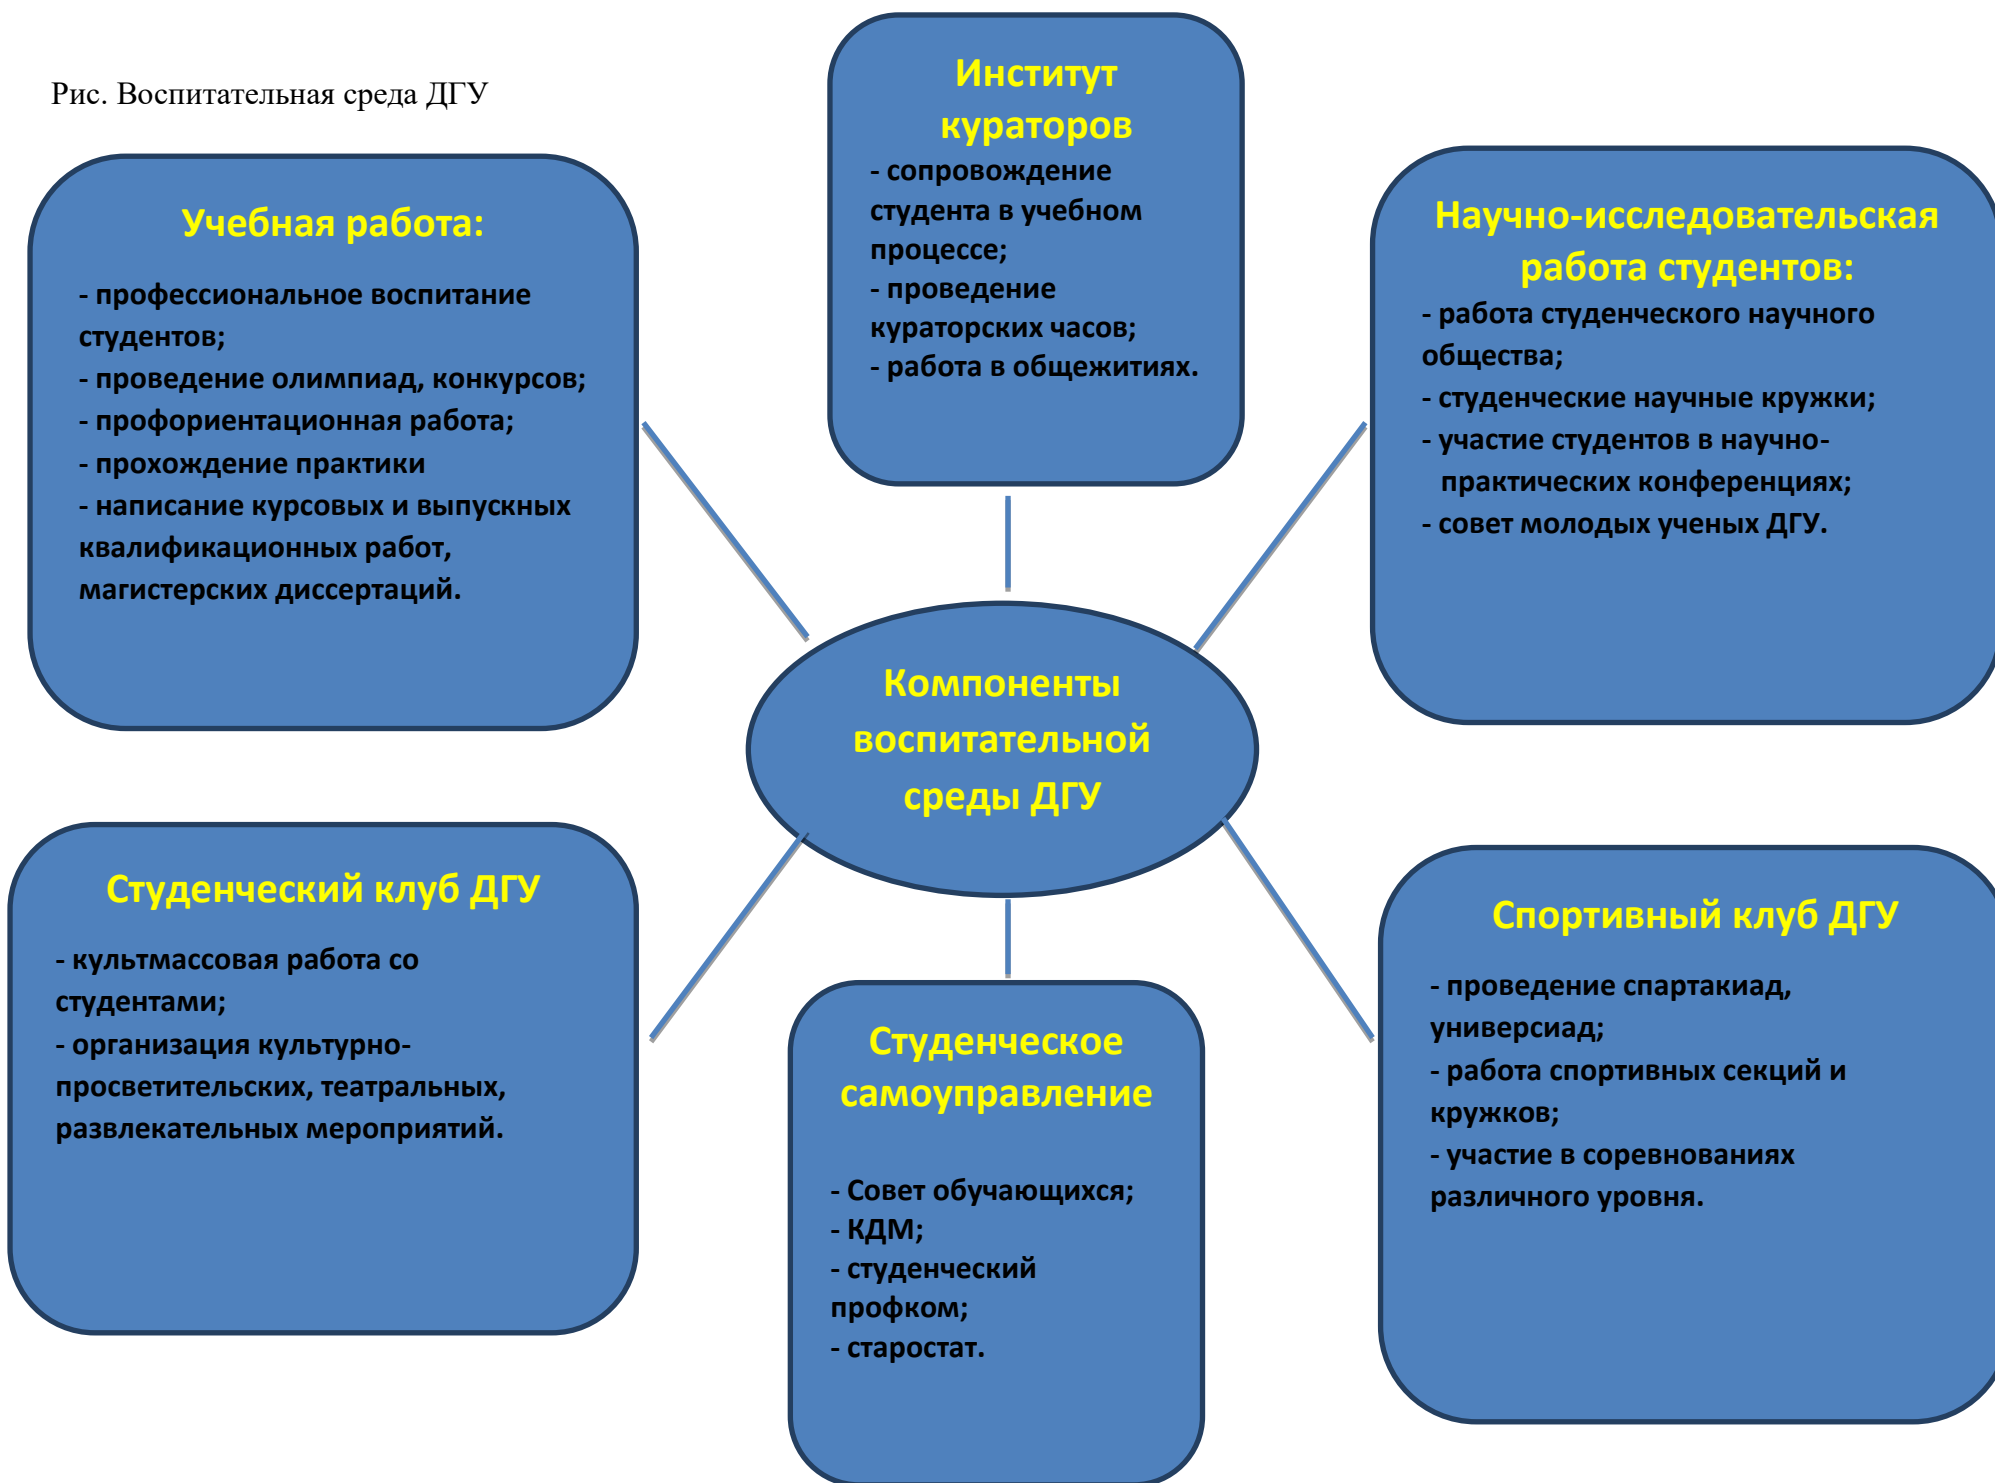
Рис. Воспитательная среда ДГУ

Институт кураторов
- сопровождение студента в учебном процессе;
- проведение кураторских часов;
- работа в общежитиях.

Учебная работа:
- профессиональное воспитание студентов;
- проведение олимпиад, конкурсов;
- профориентационная работа;
- прохождение практики
- написание курсовых и выпускных квалификационных работ, магистерских диссертаций.

Научно-исследовательская работа студентов:
- работа студенческого научного общества;
- студенческие научные кружки;
- участие студентов в научно-практических конференциях;
- совет молодых ученых ДГУ.

Компоненты воспитательной среды ДГУ

Студенческий клуб ДГУ
- культмассовая работа со студентами;
- организация культурно-просветительских, театральных, развлекательных мероприятий.

Студенческое самоуправление
- Совет обучающихся;
- КДМ;
- студенческий профком;
- старостат.

Спортивный клуб ДГУ
- проведение спартакиад, универсиад;
- работа спортивных секций и кружков;
- участие в соревнованиях различного уровня.